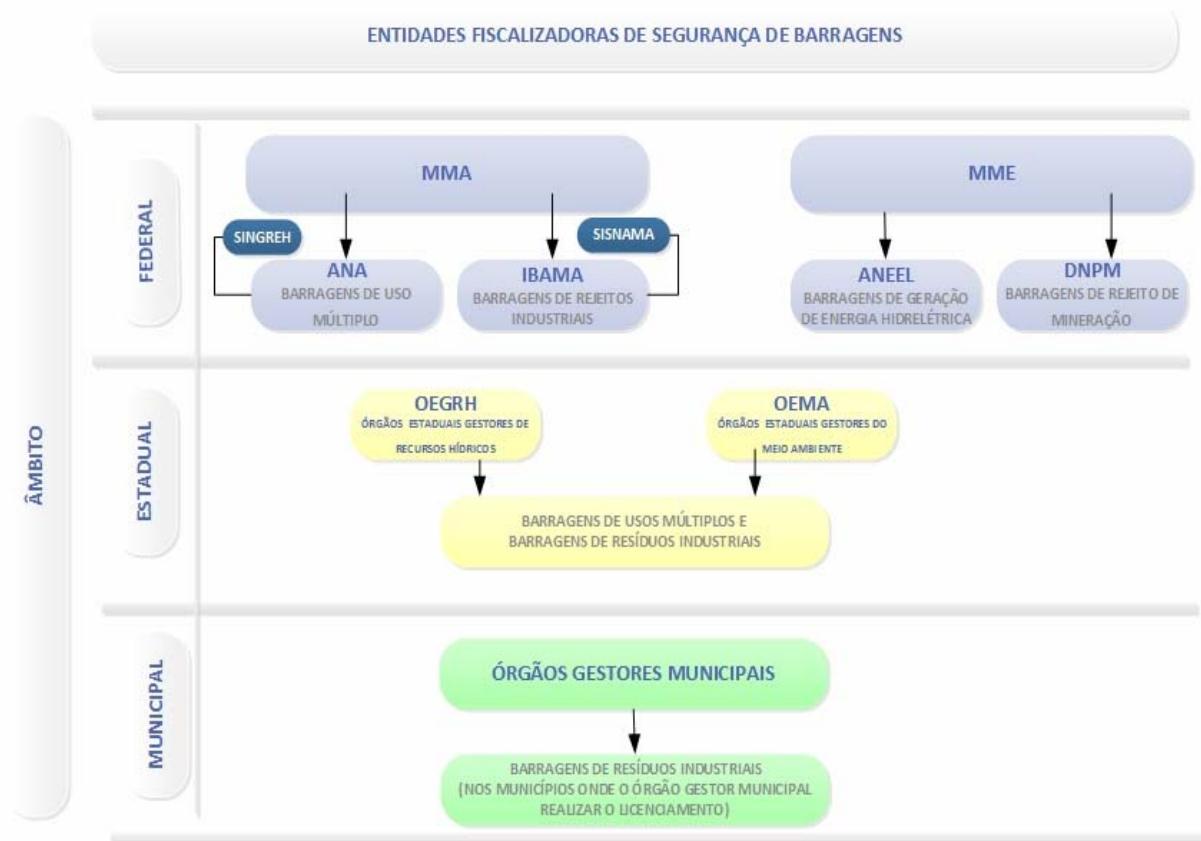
ENTIDADES FISCALIZADORAS DE SEGURANÇA DE BARRAGENS

ÂMBITO

FEDERAL

MMA

SINGREH

ANA
BARRAGENS DE USO MÚLTIPLO

IBAMA
BARRAGENS DE REJEITOS INDUSTRIAIS

SISNAMA

MME

ANEEL
BARRAGENS DE GERAÇÃO DE ENERGIA HIDRELÉTRICA

DNPM
BARRAGENS DE REJEITO DE MINERAÇÃO

ESTADUAL

OEGRH
ÓRGÃOS ESTADUAIS GESTORES DE RECURSOS HÍDRICOS

OEMA
ÓRGÃOS ESTADUAIS GESTORES DO MEIO AMBIENTE

BARRAGENS DE USOS MÚLTIPLOS E BARRAGENS DE RESÍDUOS INDUSTRIAIS

MUNICIPAL

ÓRGÃOS GESTORES MUNICIPAIS

BARRAGENS DE RESÍDUOS INDUSTRIAIS (NOS MUNICÍPIOS ONDE O ÓRGÃO GESTOR MUNICIPAL REALIZAR O LICENCIAMENTO)